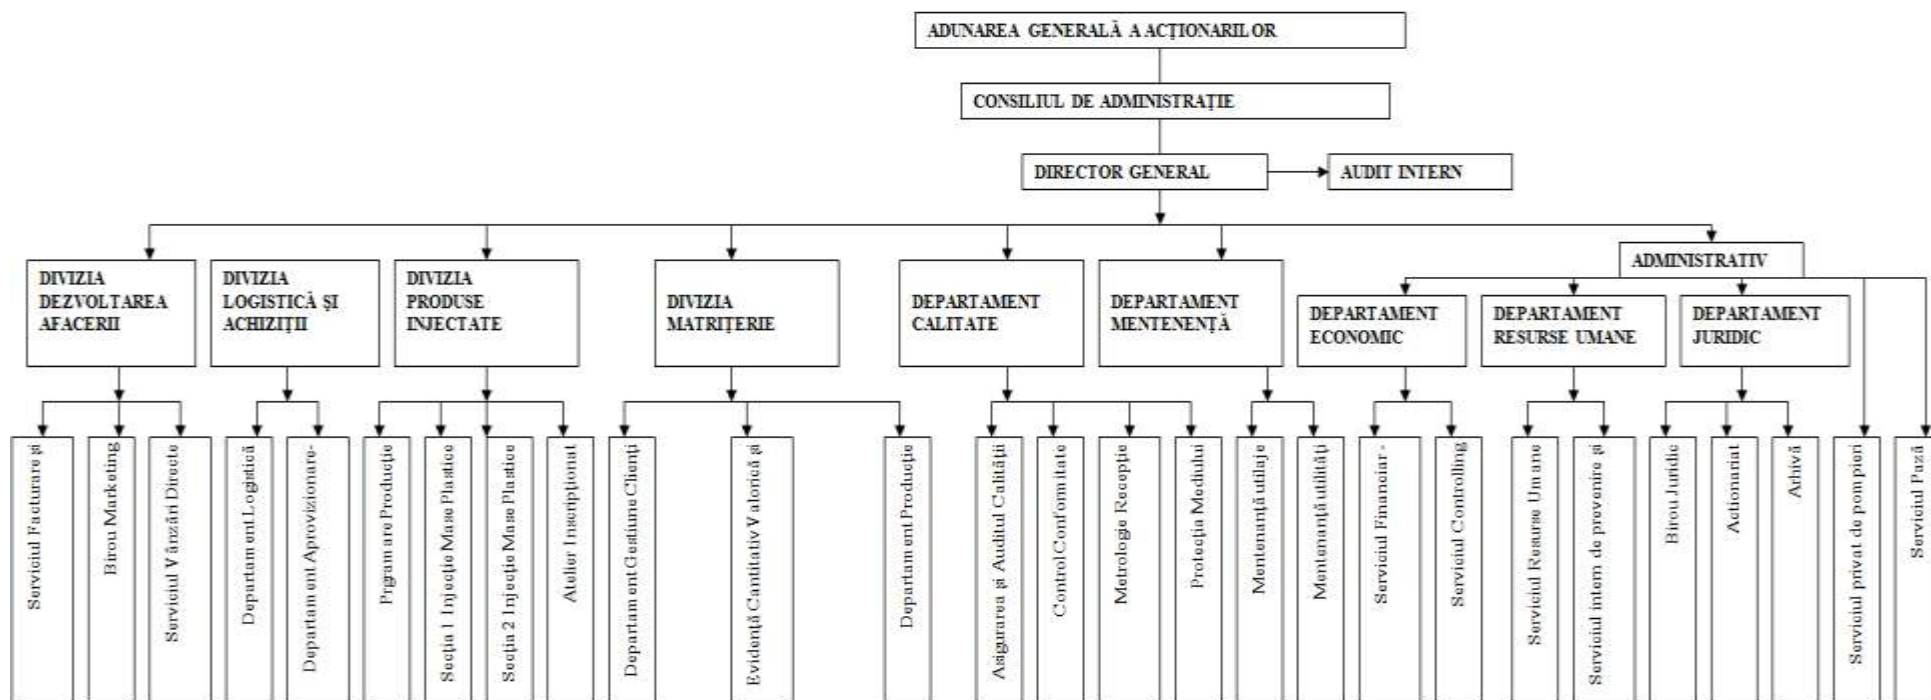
ADUNAREA GENERALĂ A ACȚIONARILOR

CONSILIUL DE ADMINISTRAȚIE

DIRECTOR GENERAL

AUDIT INTERN

DIVIZIA DEZVOLTAREA AFACERII

DIVIZIA LOGISTICĂ ȘI ACHIZIȚII

DIVIZIA PRODUSE INJECTATE

DIVIZIA MATRIȚERIE

DEPARTAMENT CALITATE

DEPARTAMENT MENTENENȚĂ

ADMINISTRATIV

DEPARTAMENT ECONOMIC

DEPARTAMENT RESURSE UMANE

DEPARTAMENT JURIDIC

Serviciul Facturare și

Birou Marketing

Serviciul Vânzări Directe

Departament Logistică

Departament Aprovizionare-

Programare Producție

Secția 1 Injecție Mase Plastice

Secția 2 Injecție Mase Plastice

Atelier Inscripționat

Departament Gestiune Clienți

Evidență Cantitativ Valorică și

Departament Producție

Asigurarea și Auditul Calității

Control Conformitate

Metrologie Recepție

Protecția Mediului

Mentenanță utilaje

Mentenanță utilități

Serviciul Financiar -

Serviciul Controlling

Serviciul Resurse Umane

Serviciul intern de prevenire și

Birou Juridic

Acționariat

Arhivă

Serviciul privat de pompieri

Serviciul Pază